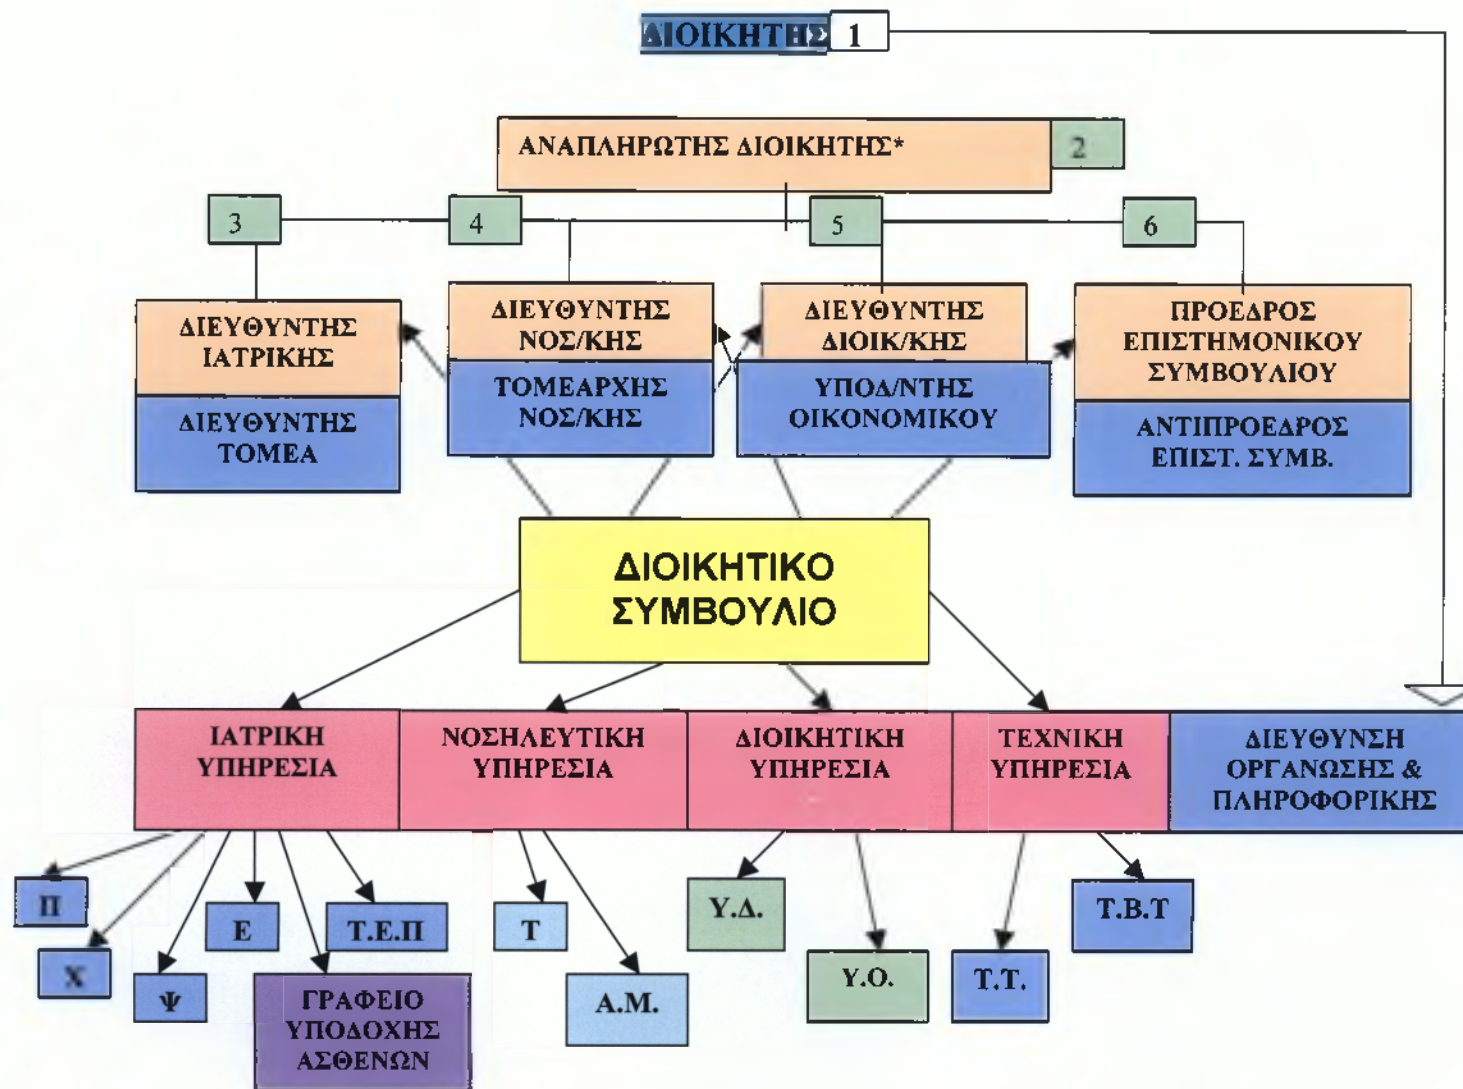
ΔΙΟΙΚΗΤΗΣ 1

ΑΝΑΠΛΗΡΩΤΗΣ ΔΙΟΙΚΗΤΗΣ* 2

3

4

5

6

ΔΙΕΥΘΥΝΤΗΣ ΙΑΤΡΙΚΗΣ

ΔΙΕΥΘΥΝΤΗΣ ΤΟΜΕΑ

ΔΙΕΥΘΥΝΤΗΣ ΝΟΣ/ΚΗΣ

ΤΟΜΕΑΡΧΗΣ ΝΟΣ/ΚΗΣ

ΔΙΕΥΘΥΝΤΗΣ ΔΙΟΙΚ/ΚΗΣ

ΥΠΟΔ/ΝΤΗΣ ΟΙΚΟΝΟΜΙΚΟΥ

ΠΡΟΕΔΡΟΣ ΕΠΙΣΤΗΜΟΝΙΚΟΥ ΣΥΜΒΟΥΛΙΟΥ

ΑΝΤΙΠΡΟΕΔΡΟΣ ΕΠΙΣΤ. ΣΥΜΒ.

ΔΙΟΙΚΗΤΙΚΟ ΣΥΜΒΟΥΛΙΟ

ΙΑΤΡΙΚΗ ΥΠΗΡΕΣΙΑ

ΝΟΣΗΛΕΥΤΙΚΗ ΥΠΗΡΕΣΙΑ

ΔΙΟΙΚΗΤΙΚΗ ΥΠΗΡΕΣΙΑ

ΤΕΧΝΙΚΗ ΥΠΗΡΕΣΙΑ

ΔΙΕΥΘΥΝΣΗ ΟΡΓΑΝΩΣΗΣ & ΠΛΗΡΟΦΟΡΙΚΗΣ

Π

Χ

Ψ

Ε

Τ.Ε.Π

ΓΡΑΦΕΙΟ ΥΠΟΔΟΧΗΣ ΑΣΘΕΝΩΝ

Τ

Α.Μ.

Υ.Δ.

Υ.Ο.

Τ.Τ.

Τ.Β.Τ